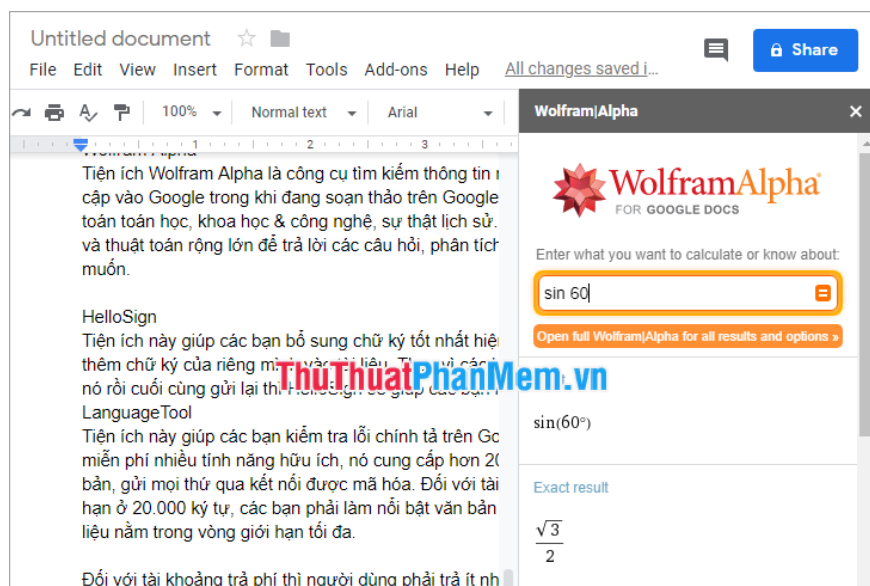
Untitled document

File Edit View Insert Format Tools Add-ons Help All changes saved i...

Share

100% Normal text Arial

Wolfram|Alpha

Tiện ích Wolfram Alpha là công cụ tìm kiếm thông tin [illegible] cập vào Google trong khi đang soạn thảo trên Google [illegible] toán toán học, khoa học & công nghệ, sự thật lịch sử. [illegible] và thuật toán rộng lớn để trả lời các câu hỏi, phân tích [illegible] muốn.

HelloSign

Tiện ích này giúp các bạn bổ sung chữ ký tốt nhất hiệ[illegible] thêm chữ ký của riêng m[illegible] vào tài liệu. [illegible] nó rồi cuối cùng gửi lại th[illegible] HelloSign sẽ giúp các bạn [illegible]

LanguageTool

Tiện ích này giúp các bạn kiểm tra lỗi chính tả trên Go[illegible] miễn phí nhiều tính năng hữu ích, nó cung cấp hơn 20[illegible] bản, gửi mọi thứ qua kết nối được mã hóa. Đối với tài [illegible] hạn ở 20.000 ký tự, các bạn phải làm nổi bật văn bản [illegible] liệu nằm trong vòng giới hạn tối đa.

Đối với tài khoản trả phí thì người dùng phải trả ít nh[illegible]

WolframAlpha
FOR GOOGLE DOCS

Enter what you want to calculate or know about:

sin 60

Open full Wolfram|Alpha for all results and options »

ThuThuatPhanMem.vn

$\sin(60°)$

Exact result

$\frac{\sqrt{3}}{2}$